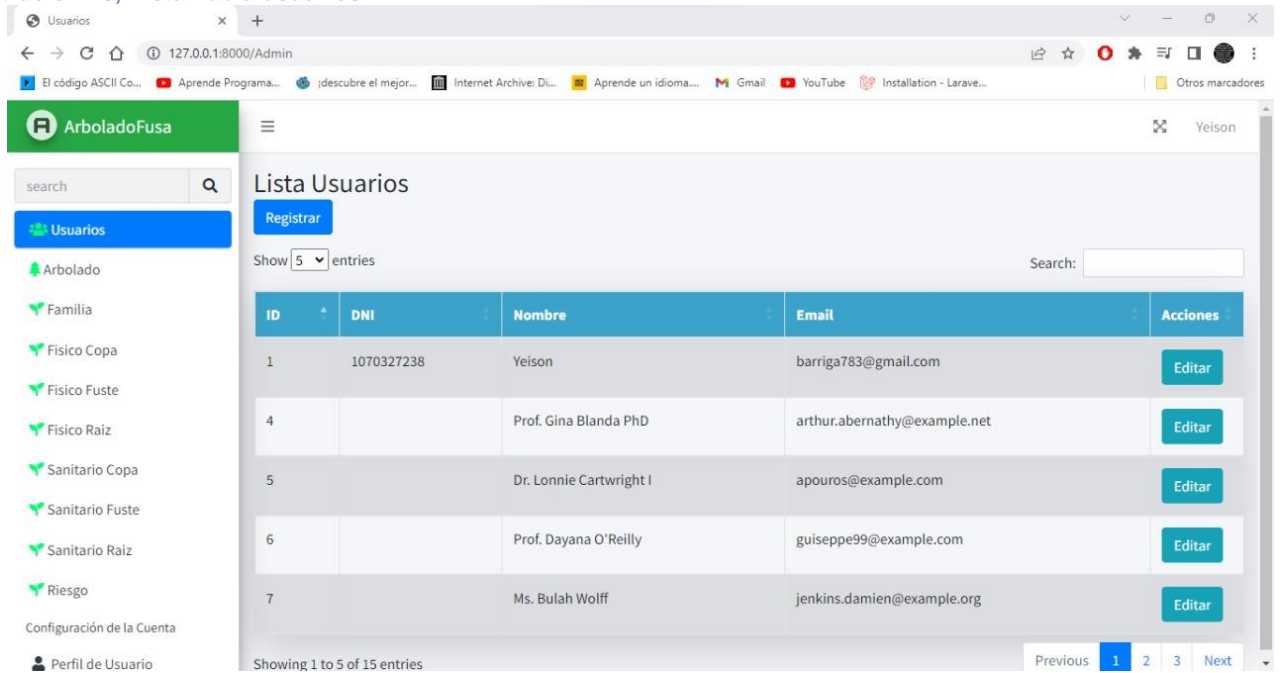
Usuarios × +

127.0.0.1:8000/Admin

El código ASCII Co... Aprende Programa... ¡descubre el mejor... Internet Archive: Di... Aprende un idioma... Gmail YouTube Installation - Larave... Otros marcadores

ArboladoFusa

Yeison

search

Usuarios
Arbolado
Familia
Fisico Copa
Fisico Fuste
Fisico Raiz
Sanitario Copa
Sanitario Fuste
Sanitario Raiz
Riesgo
Configuración de la Cuenta
Perfil de Usuario

Lista Usuarios

Registrar

Show 5 entries

Search:

| ID | DNI | Nombre | Email | Acciones |
|---|---|---|---|---|
| 1 | 1070327238 | Yeison | barriga783@gmail.com | Editar |
| 4 | | Prof. Gina Blanda PhD | arthur.abernathy@example.net | Editar |
| 5 | | Dr. Lonnie Cartwright I | apouros@example.com | Editar |
| 6 | | Prof. Dayana O'Reilly | guiseppe99@example.com | Editar |
| 7 | | Ms. Bulah Wolff | jenkins.damien@example.org | Editar |

Showing 1 to 5 of 15 entries

Previous 1 2 3 Next